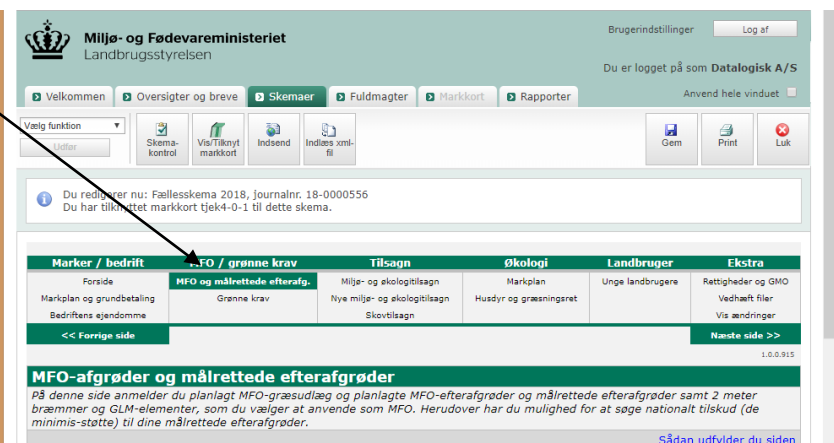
Miljø- og Fødevareministeriet
Landbrugsstyrelsen

Brugerindstillinger
Log af

Du er logget på som Datalogisk A/S

Velkommen
Oversigter og breve
Skemaer
Fuldmagter
Markkort
Rapporter

Anvend hele vinduet

Vælg funktion
Udfør

Skema-kontrol
Vis/Tilknyt markkort
Indsend
Indlæs xml-fil
Gem
Print
Luk

Du redigerer nu: Fællesskema 2018, journalnr. 18-0000556
Du har tilknyttet markkort tjek4-0-1 til dette skema.

| Marker / bedrift | MFO / grønne krav | Tilsagn | Økologi | Landbruger | Ekstra |
|---|---|---|---|---|---|
| Forside | MFO og målrettede efterafg. | Miljø- og økologitilsagn | Markplan | Unge landbrugere | Rettigheder og GMO |
| Markplan og grundbetaling | Grønne krav | Nye miljø- og økologitilsagn | Husdyr og græsningsret | | Vedhæft filer |
| Bedriftens ejendomme | | Skovtilsagn | | | Vis ændringer |

<< Forrige side
Næste side >>

1.0.0.915

MFO-afgrøder og målrettede efterafgrøder

På denne side anmelder du planlagt MFO-græsudlæg og planlagte MFO-efterafgrøder og målrettede efterafgrøder samt 2 meter bræmmer og GLM-elementer, som du vælger at anvende som MFO. Herudover har du mulighed for at søge nationalt tilskud (de minimis-støtte) til dine målrettede efterafgrøder.

Sådan udfylder du siden